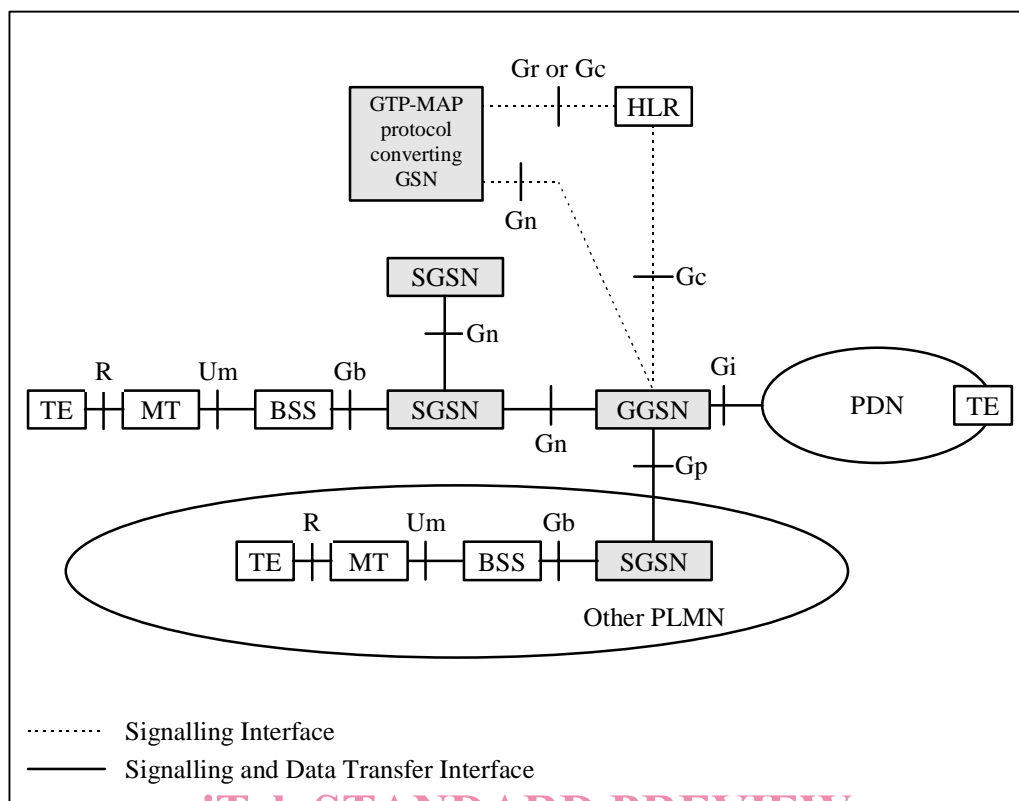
Gr or Gc

GTP-MAP protocol converting GSN

HLR

Gn

Gc

SGSN

Gn

R

Um

Gb

Gi

TE

MT

BSS

SGSN

GGSN

PDN

TE

Gn

Gp

R

Um

Gb

TE

MT

BSS

SGSN

Other PLMN

Signalling Interface

Signalling and Data Transfer Interface

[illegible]